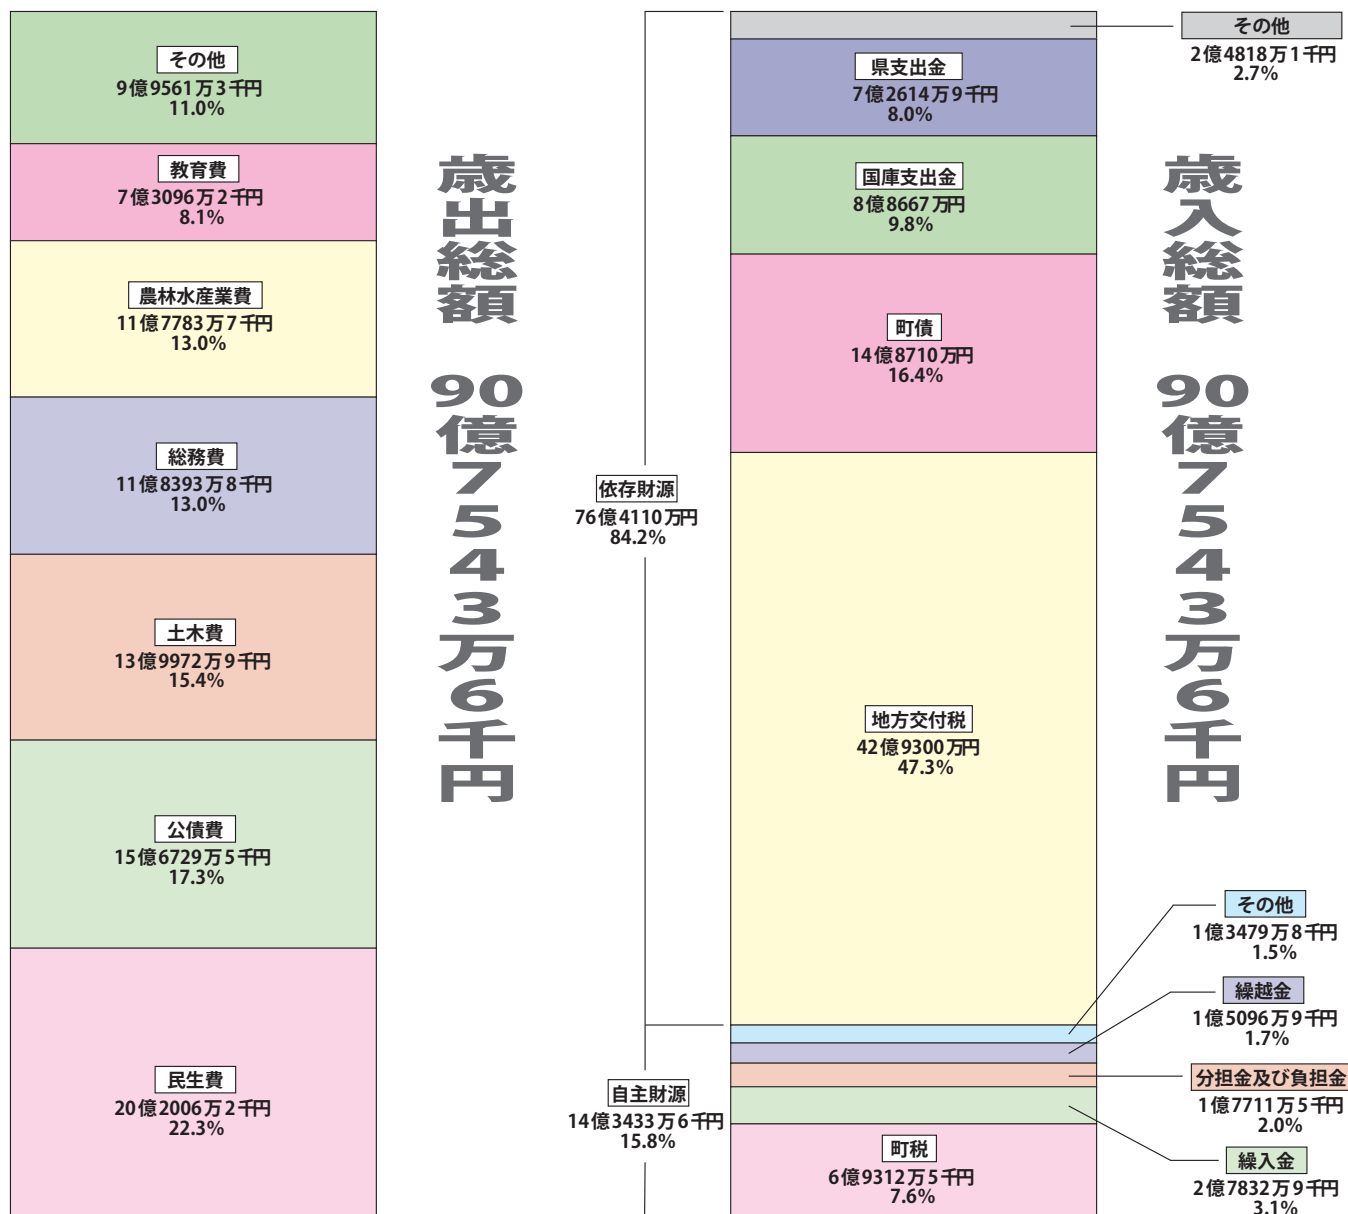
その他
9億9561万3千円
11.0%

教育費
7億3096万2千円
8.1%

農林水産業費
11億7783万7千円
13.0%

総務費
11億8393万8千円
13.0%

土木費
13億9972万9千円
15.4%

公債費
15億6729万5千円
17.3%

民生費
20億2006万2千円
22.3%

歳出総額 90億7543万6千円

依存財源
76億4110万円
84.2%

自主財源
14億3433万6千円
15.8%

その他
2億4818万1千円
2.7%

県支出金
7億2614万9千円
8.0%

国庫支出金
8億8667万円
9.8%

町債
14億8710万円
16.4%

地方交付税
42億9300万円
47.3%

その他
1億3479万8千円
1.5%

繰越金
1億5096万9千円
1.7%

分担金及び負担金
1億7711万5千円
2.0%

町税
6億9312万5千円
7.6%

繰入金
2億7832万9千円
3.1%

歳入総額 90億7543万6千円